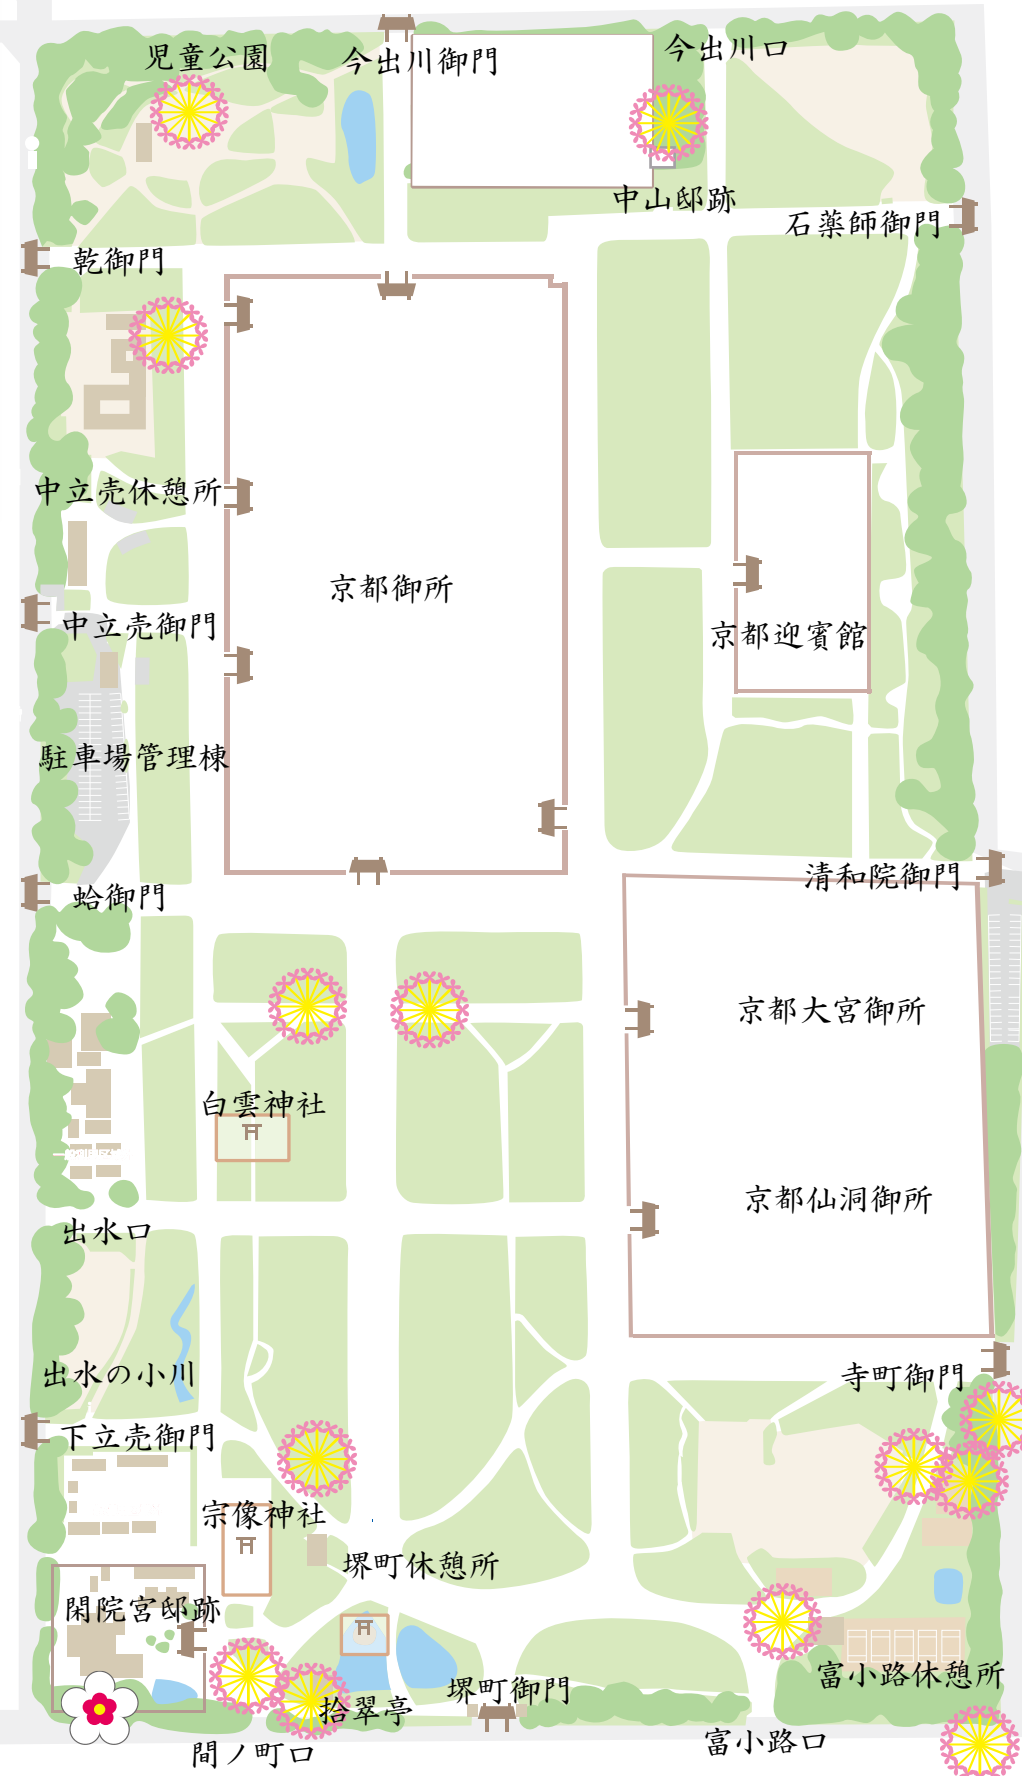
児童公園
今出川御門
今出川口
中山邸跡
石薬師御門
乾御門
中立売休憩所
京都御所
中立売御門
京都迎賓館
駐車場管理棟
蛤御門
清和院御門
京都大宮御所
白雲神社
京都仙洞御所
出水口
出水の小川
寺町御門
下立売御門
宗像神社
堺町休憩所
閑院宮邸跡
富小路休憩所
拾翠亭
堺町御門
間ノ町口
富小路口